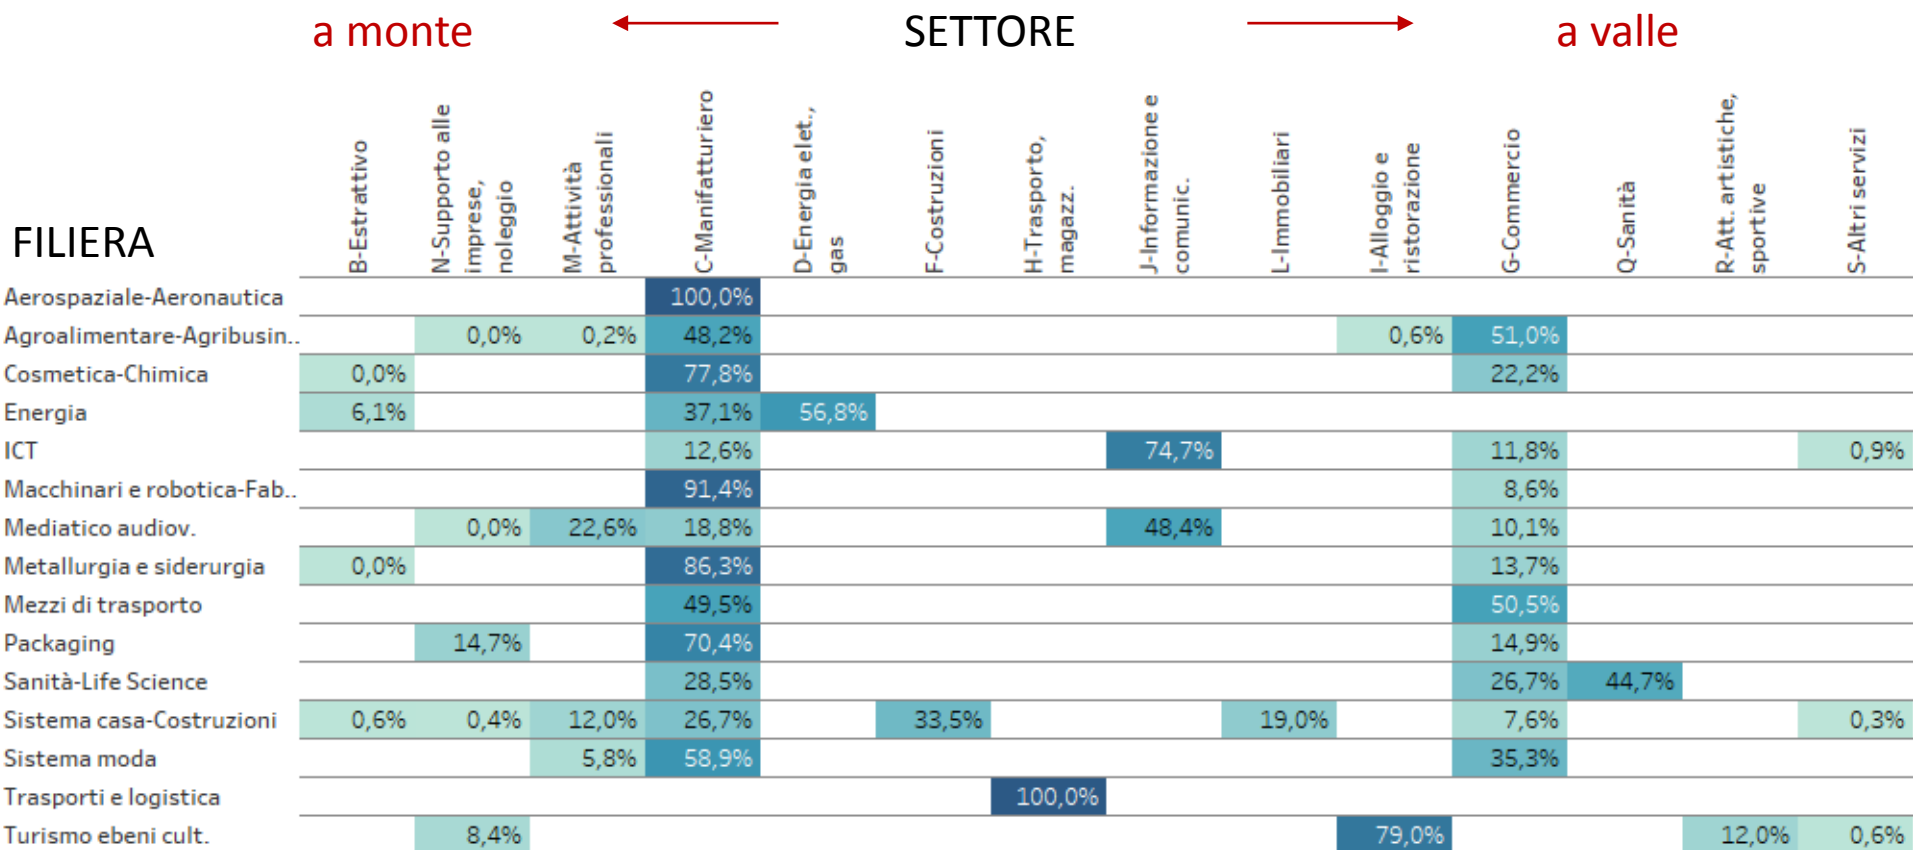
a monte SETTORE a valle

| FILIERA | B-Estrattivo | N-Supporto alle imprese, noleggio | M-Attività professionali | C-Manifatturiero | D-Energia elet., gas | F-Costruzioni | H-Trasporto, magazz. | J-Informazione e comunic. | L-Immobiliari | I-Alloggio e ristorazione | G-Commercio | Q-Sanità | R-Att. artistiche, sportive | S-Altri servizi |
|---|---|---|---|---|---|---|---|---|---|---|---|---|---|---|
| Aerospaziale-Aeronautica | | | | 100,0% | | | | | | | | | | |
| Agroalimentare-Agribusin.. | | 0,0% | 0,2% | 48,2% | | | | | | 0,6% | 51,0% | | | |
| Cosmetica-Chimica | 0,0% | | | 77,8% | | | | | | | 22,2% | | | |
| Energia | 6,1% | | | 37,1% | 56,8% | | | | | | | | | |
| ICT | | | | 12,6% | | | | 74,7% | | | 11,8% | | | 0,9% |
| Macchinari e robotica-Fab.. | | | | 91,4% | | | | | | | 8,6% | | | |
| Mediatico audiov. | | 0,0% | 22,6% | 18,8% | | | | 48,4% | | | 10,1% | | | |
| Metallurgia e siderurgia | 0,0% | | | 86,3% | | | | | | | 13,7% | | | |
| Mezzi di trasporto | | | | 49,5% | | | | | | | 50,5% | | | |
| Packaging | | 14,7% | | 70,4% | | | | | | | 14,9% | | | |
| Sanità-Life Science | | | | 28,5% | | | | | | | 26,7% | 44,7% | | |
| Sistema casa-Costruzioni | 0,6% | 0,4% | 12,0% | 26,7% | | 33,5% | | | 19,0% | | 7,6% | | | 0,3% |
| Sistema moda | | | 5,8% | 58,9% | | | | | | | 35,3% | | | |
| Trasporti e logistica | | | | | | | 100,0% | | | | | | | |
| Turismo ebeni cult. | | 8,4% | | | | | | | | 79,0% | | | 12,0% | 0,6% |